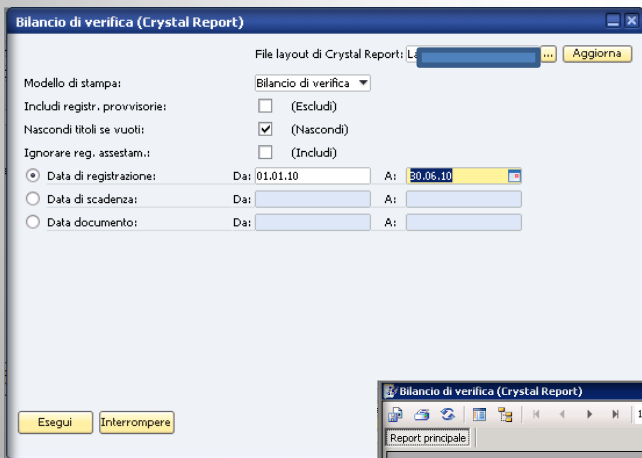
Bilancio di verifica (Crystal Report)

File layout di Crystal Report: L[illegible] ... Aggiorna

Modello di stampa: Bilancio di verifica

Includi registr. provvisorie: (Escludi)

Nascondi titoli se vuoti: (Nascondi)

Ignorare reg. assestam.: (Includi)

Data di registrazione: Da: 01.01.10 A: 30.06.10

Data di scadenza: Da: A:

Data documento: Da: A:

Esegui Interrompere

Bilancio di verifica (Crystal Report)

Report principale